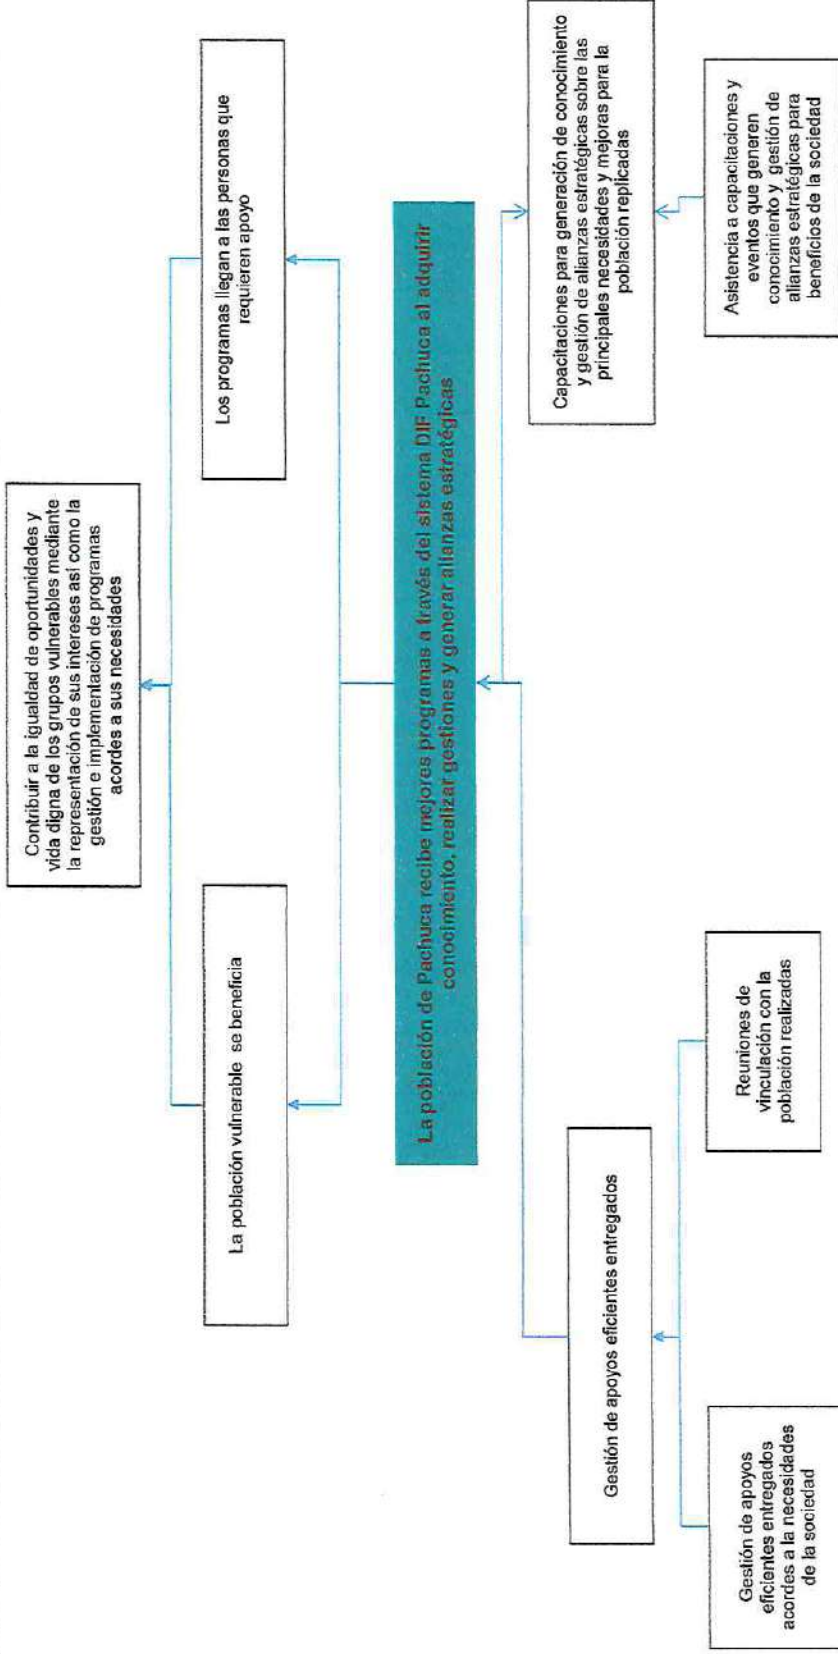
Contribuir a la igualdad de oportunidades y vida digna de los grupos vulnerables mediante la representación de sus intereses así como la gestión e implementación de programas acordes a sus necesidades

La población vulnerable se beneficia

Los programas llegan a las personas que requieren apoyo

La población de Pachuca recibe mejores programas a través del sistema DIF Pachuca al adquirir conocimiento, realizar gestiones y generar alianzas estratégicas

Gestión de apoyos eficientes entregados

Capacitaciones para generación de conocimiento y gestión de alianzas estratégicas sobre las principales necesidades y mejoras para la población replicadas

Gestión de apoyos eficientes entregados acordes a la necesidades de la sociedad

Reuniones de vinculación con la población realizadas

Asistencia a capacitaciones y eventos que generen conocimiento y gestión de alianzas estratégicas para beneficios de la sociedad